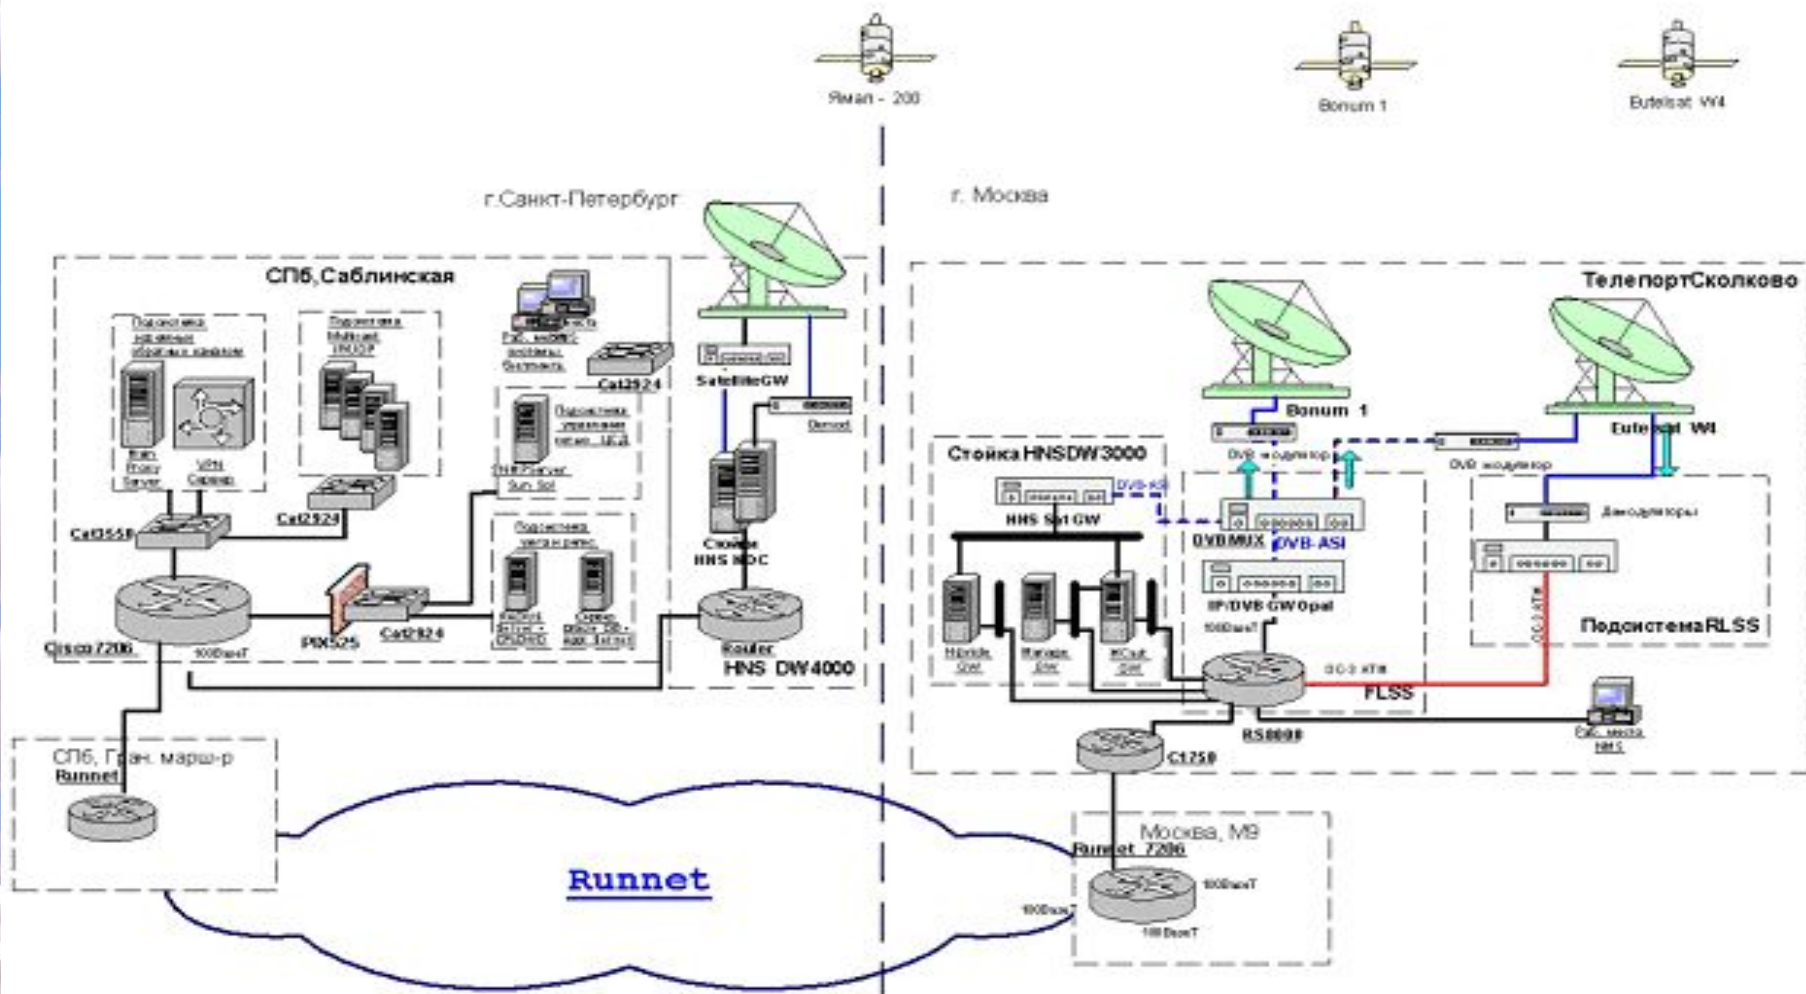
Ямал - 200

Bonum 1

Eutelsat W4

г.Санкт-Петербург

г. Москва

СПб,Саблинская

Подсистема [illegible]

Подсистема Multicast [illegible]

Main Proxy Server

VPN Сервер

Раб. место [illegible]

Cat2924

SatelliteGW

Demod

Подсистема управления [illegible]

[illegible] Sun Sol

Cat2924

Cat3550

Подсистема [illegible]

Стойка HNS NOC

Cisco 7206

100BaseT

PIX525

Cat2924

Router

HNS DW4000

СПб, Гран. марш-р

Runnet

Runnet

ТелепортСколково

Bonum 1

Eutelsat W4

Стойка HNSDW3000

DVB модулятор

DVB модулятор

DVB-ASI

HNS Sat GW

DVB MUX

DVB-ASI

Демодуляторы

IP/DVB GW Opal

100BaseT

Hybrid GW

Manage GW

MCast GW

OC-3 ATM

OC-3 ATM

ПодсистемаRLSS

FLSS

RS8000

Раб. место NMS

C1750

Москва, М9

Runnet 7206

100BaseT

100BaseT

100BaseT